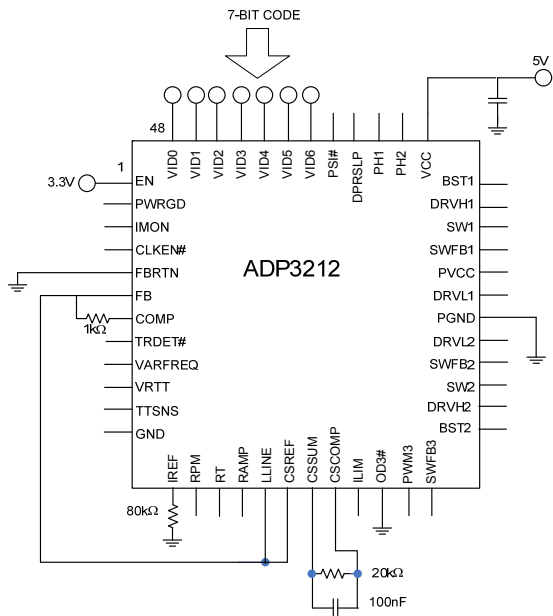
7-BIT CODE

5V

48

VID0 VID1 VID2 VID3 VID4 VID5 VID6 PSI# DPRSLP PH1 PH2 VCC

1

3.3V

EN
PWRGD
IMON
CLKEN#
FBRTN
FB
COMP
TRDET#
VARFREQ
VRTT
TTSNS
GND

1kΩ

ADP3212

BST1
DRVH1
SW1
SWFB1
PVCC
DRVL1
PGND
DRVL2
SWFB2
SW2
DRVH2
BST2

IREF RPM RT RAMP LLINE CSREF CSSUM CSCOMP ILIM OD3# PWM3 SWFB3

80kΩ

20kΩ

100nF